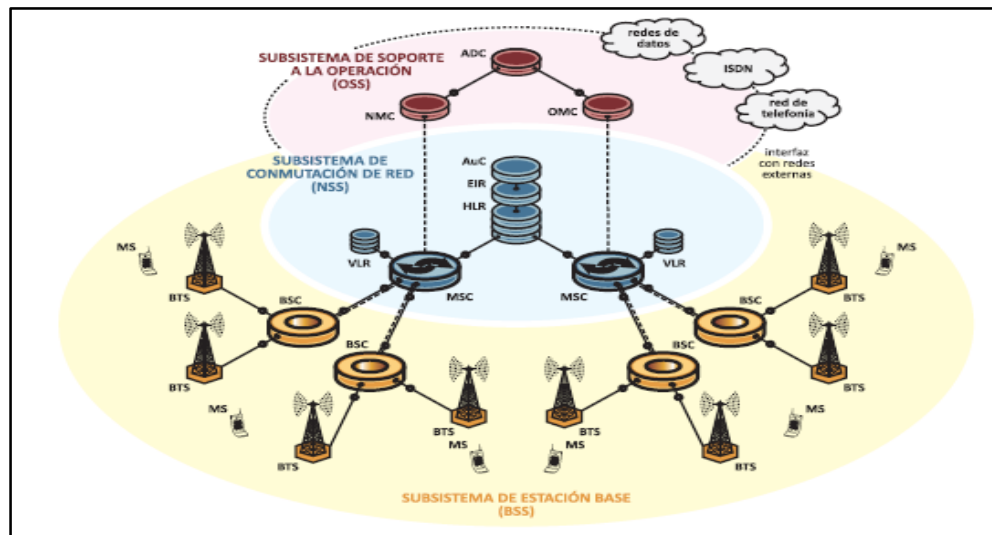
SUBSISTEMA DE SOPORTE A LA OPERACIÓN (OSS)

ADC

redes de datos

ISDN

red de telefonía

NMC

OMC

interfaz con redes externas

SUBSISTEMA DE CONMUTACIÓN DE RED (NSS)

AuC

EIR

HLR

VLR

VLR

MSC

MSC

MS

MS

BTS

BTS

BSC

BSC

BTS

BTS

BSC

BSC

BTS

BTS

MS

MS

BTS

BTS

MS

MS

BTS

BTS

BTS

BTS

SUBSISTEMA DE ESTACIÓN BASE (BSS)